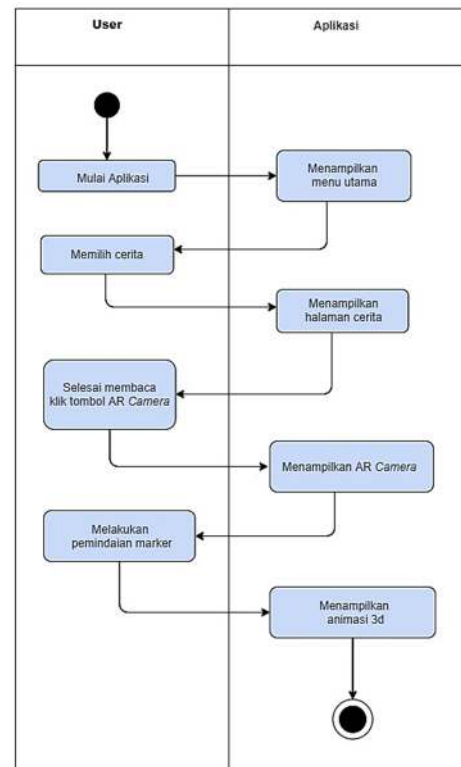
User

Aplikasi

Mulai Aplikasi

Menampilkan menu utama

Memilih cerita

Menampilkan halaman cerita

Selesai membaca klik tombol AR Camera

Menampilkan AR Camera

Melakukan pemindaian marker

Menampilkan animasi 3d